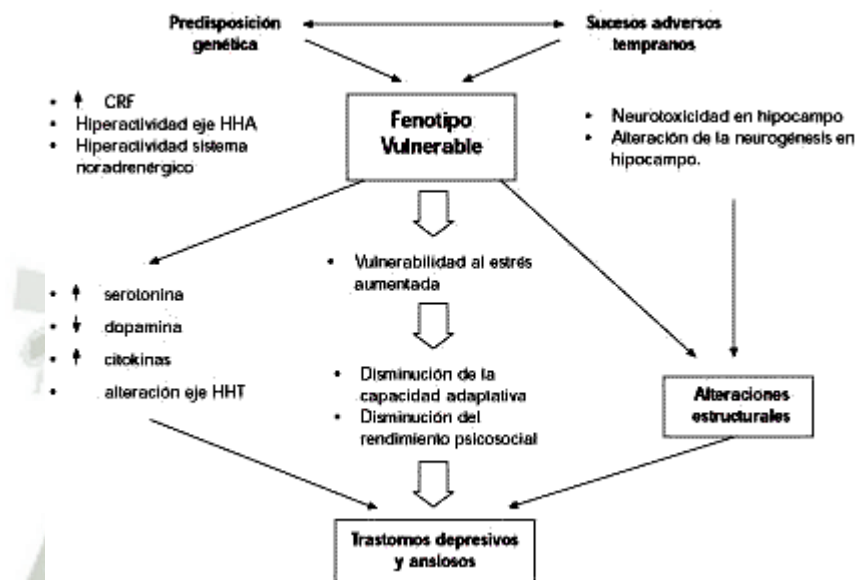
Predisposición genética

Sucesos adversos tempranos

- ↑ CRF
- Hiperactividad eje HHA
- Hiperactividad sistema noradrenérgico

Fenotipo Vulnerable

- Neurotoxicidad en hipocampo
- Alteración de la neurogénesis en hipocampo.

- ↑ serotonina
- ↓ dopamina
- ↑ citokinas
- alteración eje HHT

- Vulnerabilidad al estrés aumentada

- Disminución de la capacidad adaptativa
- Disminución del rendimiento psicosocial

Alteraciones estructurales

Trastornos depresivos y ansiosos